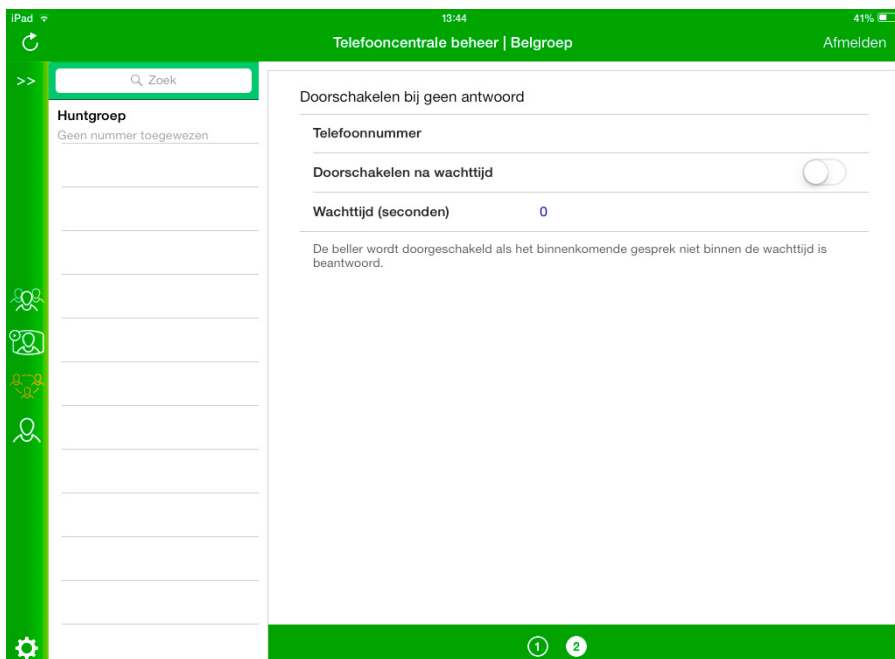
iPad

13:44

41%

Telefooncentrale beheer | Belgroep

Afmelden

>>

Zoek

Huntgroep
Geen nummer toegewezen

Doorschakelen bij geen antwoord

Telefoonnummer

Doorschakelen na wachttijd

Wachttijd (seconden) 0

De beller wordt doorgeschakeld als het binnenkomende gesprek niet binnen de wachttijd is beantwoord.

1 2